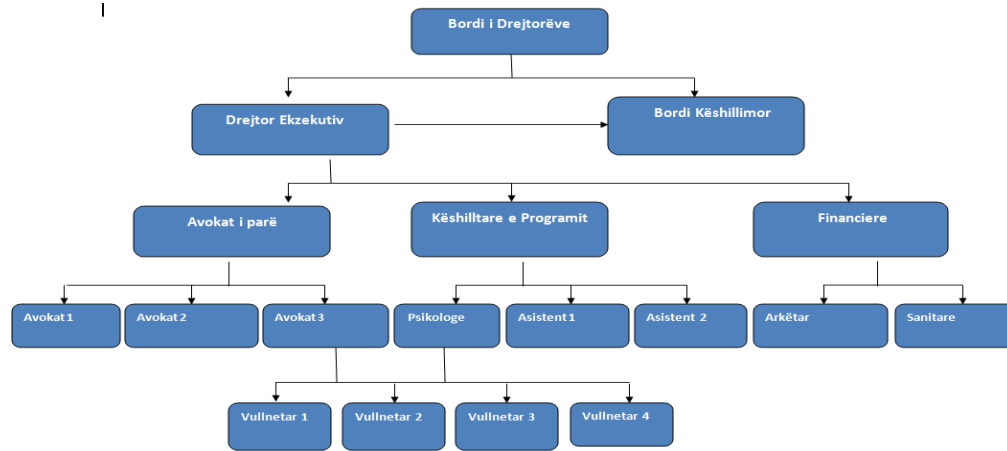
Bordi i Drejtorëve

Drejtor Ekzekutiv

Bordi Këshillimor

Avokat i parë

Këshilltare e Programit

Financiere

Avokat 1

Avokat 2

Avokat 3

Psikologe

Asistent 1

Asistent 2

Arkëtar

Sanitare

Vullnetar 1

Vullnetar 2

Vullnetar 3

Vullnetar 4